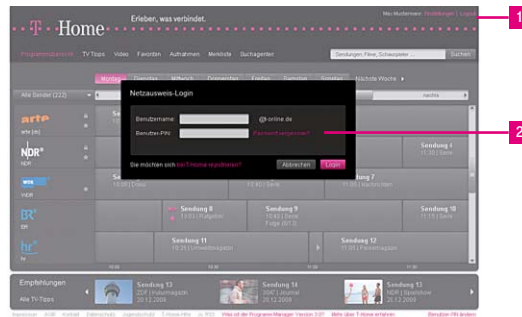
T · · Home

Erleben, was verbindet.

Max Mustermann Einstellungen | Logout

1

Programmübersicht TV Tipps Video Favoriten Aufnahmen Merkliste Suchagenten

Sendungen, Filme, Schauspieler ... Suchen

Montag Dienstag Mittwoch Donnerstag Freitag Samstag Sonntag Nächste Woche ▸

Alle Sender (222)

nachts ▸

arte

arte (de)

NDR

NDR

WDR

WDR

BR

BR

hr

hr

Netzausweis-Login

Benutzername

@t-online.de

Benutzer-PIN

Passwort vergessen?

2

Sie möchten sich bei T-Home registrieren?

Abbrechen

Login

Sendung 4
11:35 | Serie

Sendung 7
11:35 | nachts hier

Sendung 8
10:10 | Ratgeber

Sendung 9
10:40 | Serie
Folge (8/13)

Sendung 10
11:15 | Serie

Sendung 11
10:25 | Unterhaltung

Sendung 12
11:25 | Familienmagazin

Empfehlungen

Alle TV-Tipps

Sendung 13
ZDF | Kulturmagazin
20.12.2008

Sendung 14
3SAT | Journal
20.12.2008

Sendung 15
ARD | Sportshow
21.12.2008

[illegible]